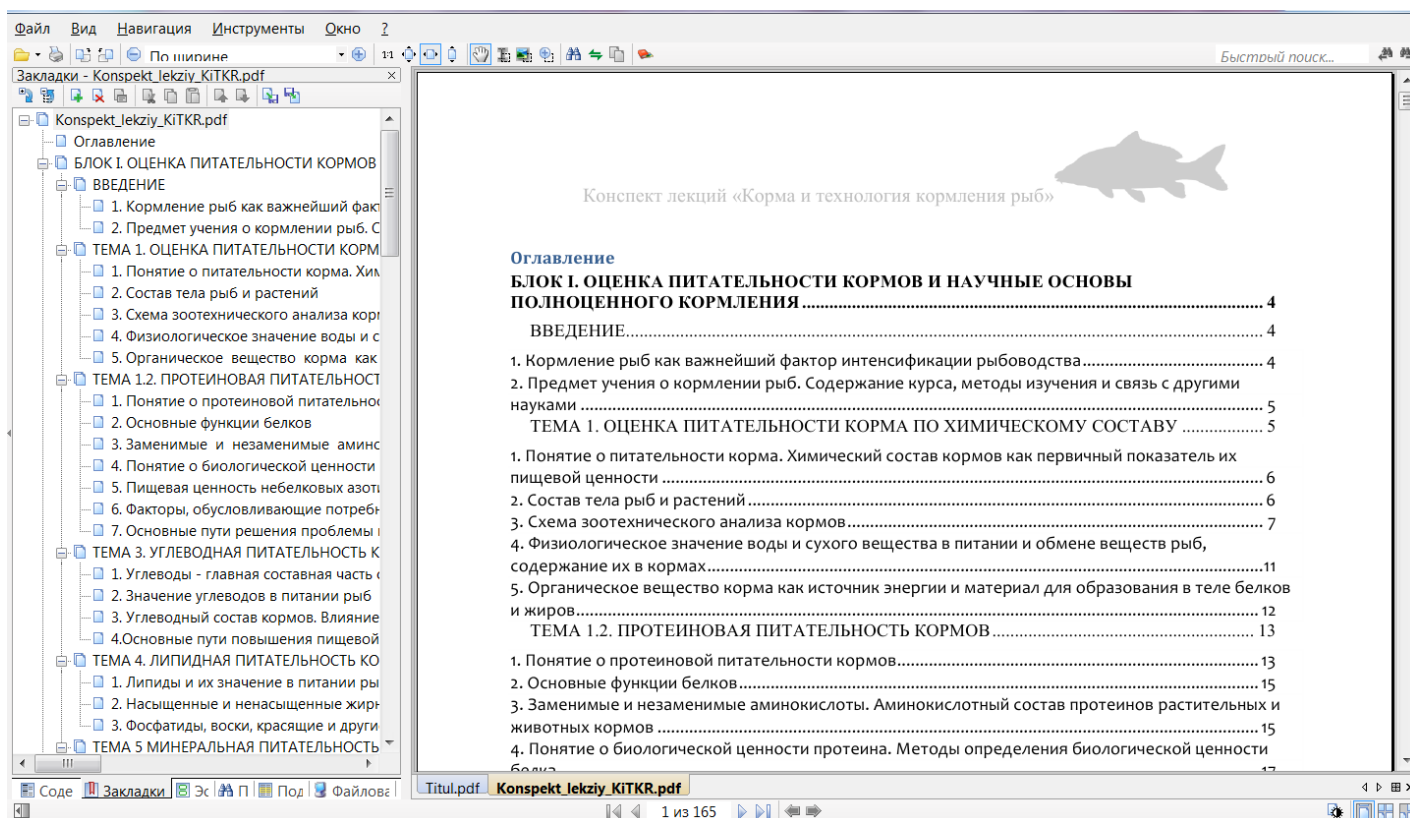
Файл Вид Навигация Инструменты Окно ?

По ширине

Быстрый поиск...

Закладки - Konspekt_lekziy_KiTKR.pdf

Konspekt_lekziy_KiTKR.pdf
Оглавление
БЛОК I. ОЦЕНКА ПИТАТЕЛЬНОСТИ КОРМОВ
ВВЕДЕНИЕ
1. Кормление рыб как важнейший факт
2. Предмет учения о кормлении рыб. С
ТЕМА 1. ОЦЕНКА ПИТАТЕЛЬНОСТИ КОРМ
1. Понятие о питательности корма. Хим
2. Состав тела рыб и растений
3. Схема зоотехнического анализа корм
4. Физиологическое значение воды и с
5. Органическое вещество корма как
ТЕМА 1.2. ПРОТЕИНОВАЯ ПИТАТЕЛЬНОСТ
1. Понятие о протеиновой питательнос
2. Основные функции белков
3. Заменимые и незаменимые аминс
4. Понятие о биологической ценности
5. Пищевая ценность небелковых азоть
6. Факторы, обусловливающие потребн
7. Основные пути решения проблемы
ТЕМА 3. УГЛЕВОДНАЯ ПИТАТЕЛЬНОСТЬ К
1. Углеводы - главная составная часть
2. Значение углеводов в питании рыб
3. Углеводный состав кормов. Влияние
4.Основные пути повышения пищевой
ТЕМА 4. ЛИПИДНАЯ ПИТАТЕЛЬНОСТЬ КО
1. Липиды и их значение в питании ры
2. Насыщенные и ненасыщенные жирн
3. Фосфатиды, воски, красящие и други
ТЕМА 5 МИНЕРАЛЬНАЯ ПИТАТЕЛЬНОСТЬ

Соде Закладки Эс П Под Файлова

Конспект лекций «Корма и технология кормления рыб»

Оглавление
БЛОК I. ОЦЕНКА ПИТАТЕЛЬНОСТИ КОРМОВ И НАУЧНЫЕ ОСНОВЫ ПОЛНОЦЕННОГО КОРМЛЕНИЯ ........ 4
ВВЕДЕНИЕ........ 4
1. Кормление рыб как важнейший фактор интенсификации рыбоводства........ 4
2. Предмет учения о кормлении рыб. Содержание курса, методы изучения и связь с другими науками ........ 5
ТЕМА 1. ОЦЕНКА ПИТАТЕЛЬНОСТИ КОРМА ПО ХИМИЧЕСКОМУ СОСТАВУ ........ 5
1. Понятие о питательности корма. Химический состав кормов как первичный показатель их пищевой ценности ........ 6
2. Состав тела рыб и растений ........ 6
3. Схема зоотехнического анализа кормов ........ 7
4. Физиологическое значение воды и сухого вещества в питании и обмене веществ рыб, содержание их в кормах........11
5. Органическое вещество корма как источник энергии и материал для образования в теле белков и жиров........ 12
ТЕМА 1.2. ПРОТЕИНОВАЯ ПИТАТЕЛЬНОСТЬ КОРМОВ ........ 13
1. Понятие о протеиновой питательности кормов........13
2. Основные функции белков ........15
3. Заменимые и незаменимые аминокислоты. Аминокислотный состав протеинов растительных и животных кормов ........15
4. Понятие о биологической ценности протеина. Методы определения биологической ценности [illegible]

Titul.pdf Konspekt_lekziy_KiTKR.pdf

1 из 165